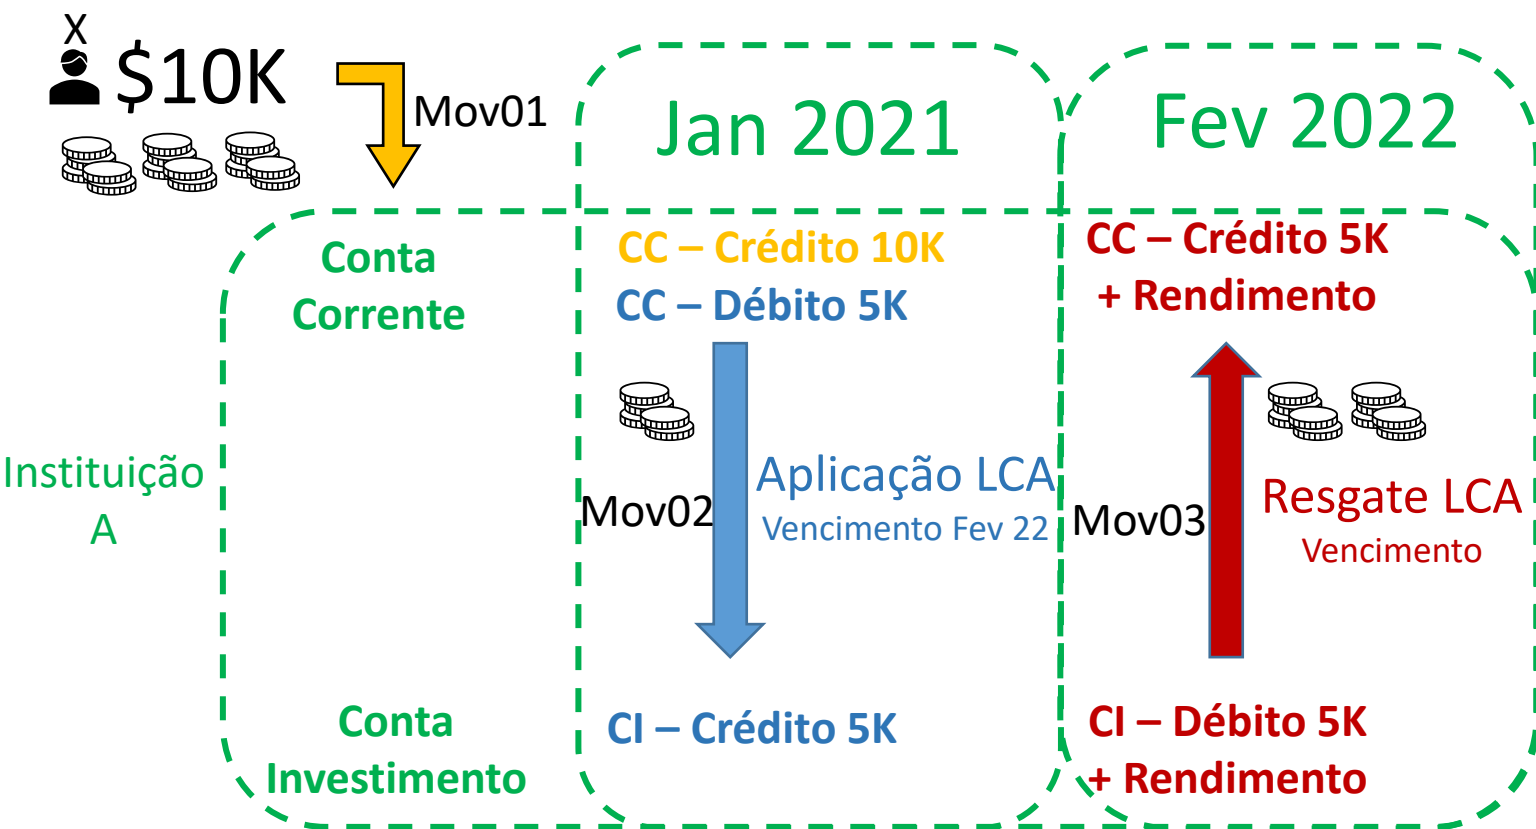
X

\$10K

Mov01

Jan 2021

Fev 2022

Conta Corrente

CC – Crédito 10K

CC – Débito 5K

CC – Crédito 5K + Rendimento

Instituição A

Mov02

Aplicação LCA
Vencimento Fev 22

Mov03

Resgate LCA
Vencimento

Conta Investimento

CI – Crédito 5K

CI – Débito 5K + Rendimento